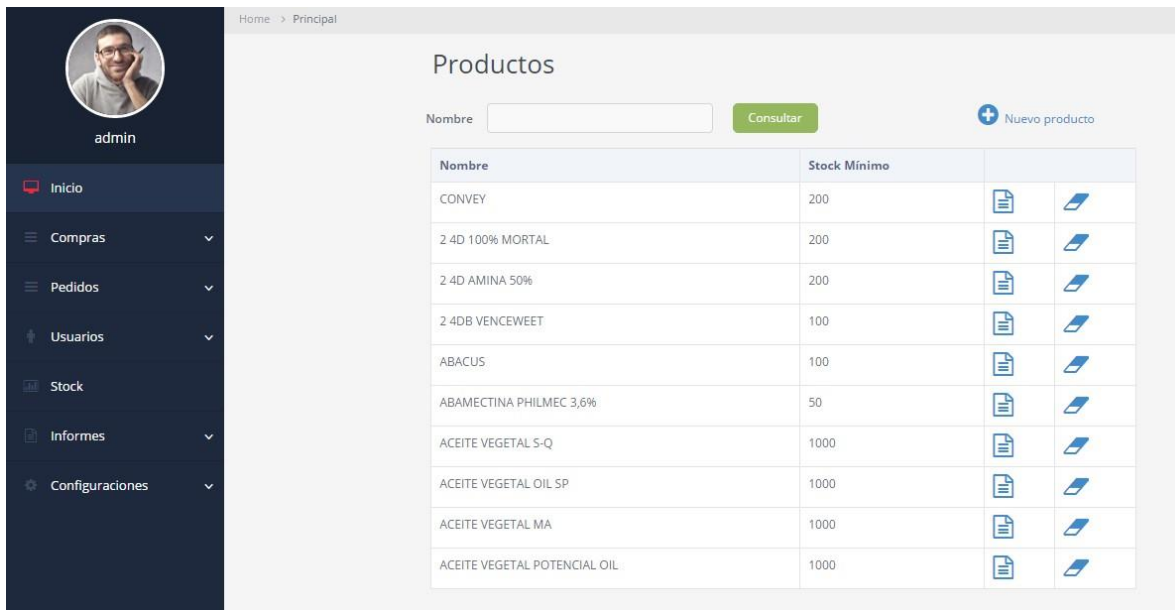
admin

Inicio

Compras

Pedidos

Usuarios

Stock

Informes

Configuraciones

Home > Principal

Productos

Nombre

Consultar

Nuevo producto

| Nombre | Stock Mínimo | | |
|---|---|---|---|
| CONVEY | 200 | | |
| 2 4D 100% MORTAL | 200 | | |
| 2 4D AMINA 50% | 200 | | |
| 2 4DB VENCEWEET | 100 | | |
| ABACUS | 100 | | |
| ABAMECTINA PHILMEC 3,6% | 50 | | |
| ACEITE VEGETAL S-Q | 1000 | | |
| ACEITE VEGETAL OIL SP | 1000 | | |
| ACEITE VEGETAL MA | 1000 | | |
| ACEITE VEGETAL POTENCIAL OIL | 1000 | | |